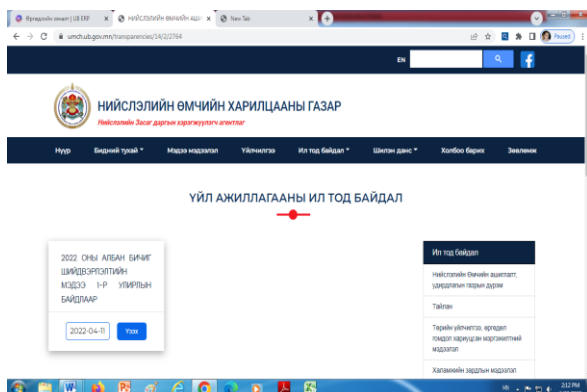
Өргөдлийн аппарт | UB ERP
НИЙСЛЭЛИЙН ӨМЧИЙН АЛ
New Tab
umch.ub.gov.mn/transparencies/14/2/2764
Paused
EN
НИЙСЛЭЛИЙН ӨМЧИЙН ХАРИЛЦААНЫ ГАЗАР
Нийслэлийн Засаг даргын хэрэгжүүлэгч агентлаг
Нүүр
Бидний тухай
Мэдээ мэдээлэл
Үйлчилгээ
Ил тод байдал
Шилэн данс
Холбоо барих
Зөвлөмж
ҮЙЛ АЖИЛЛАГААНЫ ИЛ ТОД БАЙДАЛ
2022 ОНЫ АЛБАН БИЧИГ ШИЙДВЭРЛЭЛТИЙН МЭДЭЭ 1-Р УЛИРЛЫН БАЙДЛААР
2022-04-11
Үзэх
Ил тод байдал
Нийслэлийн Өмчийн ашиглалт, удирдлагын газрын дүрэм
Тайлан
Төрийн үйлчилгээ, өргөдөл гомдол хариуцсан мэргэжилтний мэдээлэл
Халамжийн зардлын мэдээлэл
2:12 PM